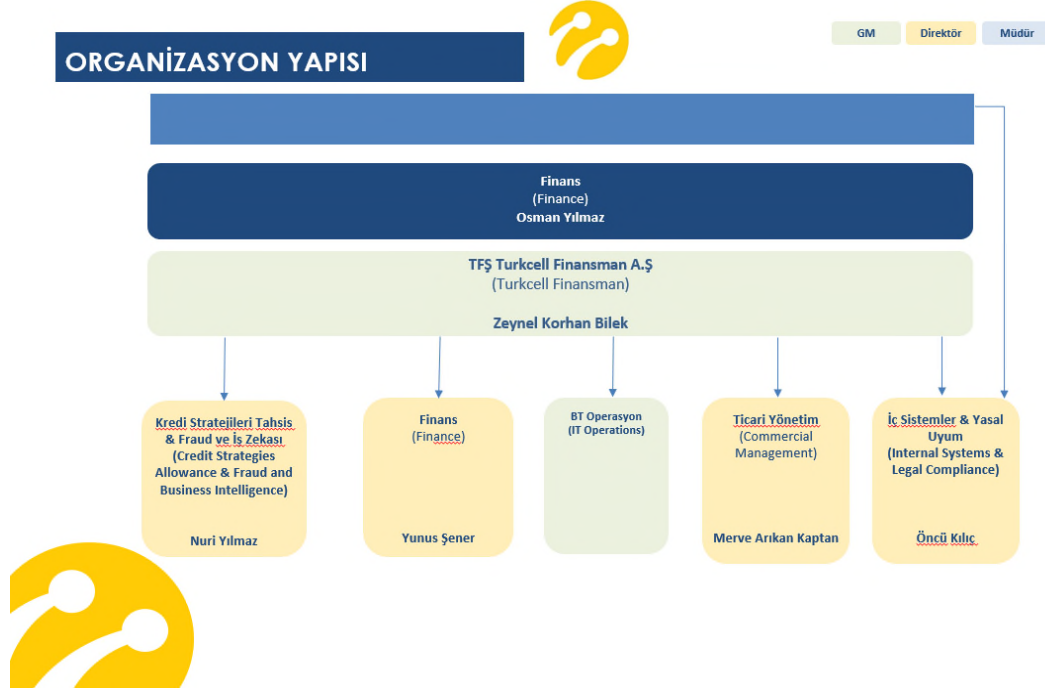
ORGANİZASYON YAPISI

GM
Direktör
Müdür

Finans
(Finance)
Osman Yılmaz

TFŞ Turkcell Finansman A.Ş
(Turkcell Finansman)

Zeynel Korhan Bilek

Kredi Stratejileri Tahsis & Fraud ve İş Zekası (Credit Strategies Allowance & Fraud and Business Intelligence)

Nuri Yılmaz

Finans
(Finance)

Yunus Şener

BT Operasyon
(IT Operations)

Ticari Yönetim
(Commercial Management)

Merve Arıkan Kaptan

İç Sistemler & Yasal Uyum
(Internal Systems & Legal Compliance)

Öncü Kılıç